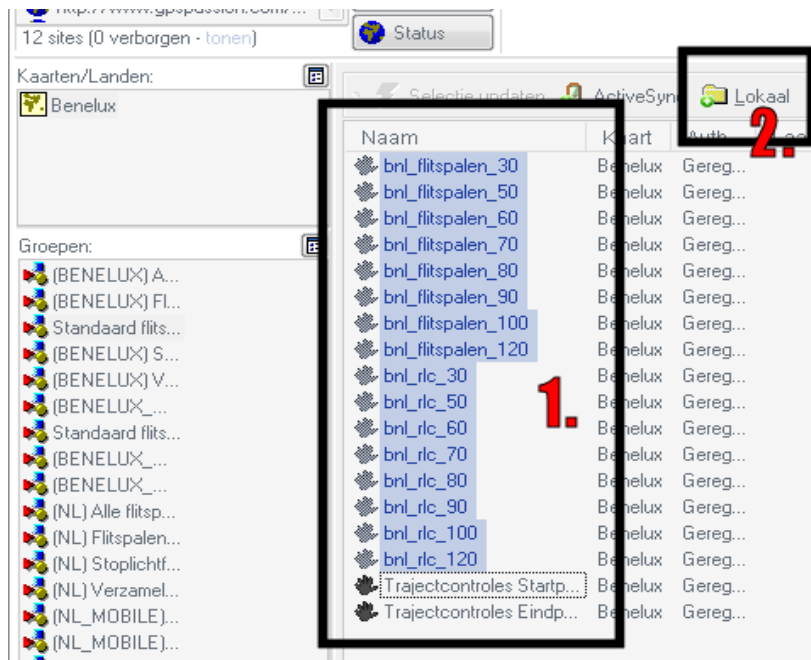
http://www.gpspassion.com/...
12 sites (0 verborgen - tonen)
Status

Kaarten/Landen:
Benelux

Groepen:
(BENELUX) A...
(BENELUX) Fl...
Standaard flits...
(BENELUX) S...
(BENELUX) V...
(BENELUX_...
Standaard flits...
(BENELUX_...
(BENELUX_...
(NL) Alle flitsp...
(NL) Flitspalen...
(NL) Stoplichtf...
(NL) Verzamel...
(NL_MOBILE)...
(NL_MOBILE)...

Selectie updaten ActiveSync Lokaal

| Naam | Kaart | Auth... |
|---|---|---|
| bnl_flitspalen_30 | Benelux | Gereg... |
| bnl_flitspalen_50 | Benelux | Gereg... |
| bnl_flitspalen_60 | Benelux | Gereg... |
| bnl_flitspalen_70 | Benelux | Gereg... |
| bnl_flitspalen_80 | Benelux | Gereg... |
| bnl_flitspalen_90 | Benelux | Gereg... |
| bnl_flitspalen_100 | Benelux | Gereg... |
| bnl_flitspalen_120 | Benelux | Gereg... |
| bnl_rlc_30 | Benelux | Gereg... |
| bnl_rlc_50 | Benelux | Gereg... |
| bnl_rlc_60 | Benelux | Gereg... |
| bnl_rlc_70 | Benelux | Gereg... |
| bnl_rlc_80 | Benelux | Gereg... |
| bnl_rlc_90 | Benelux | Gereg... |
| bnl_rlc_100 | Benelux | Gereg... |
| bnl_rlc_120 | Benelux | Gereg... |
| Trajectcontroles Startp... | Benelux | Gereg... |
| Trajectcontroles Eindp... | Benelux | Gereg... |

1.
2.